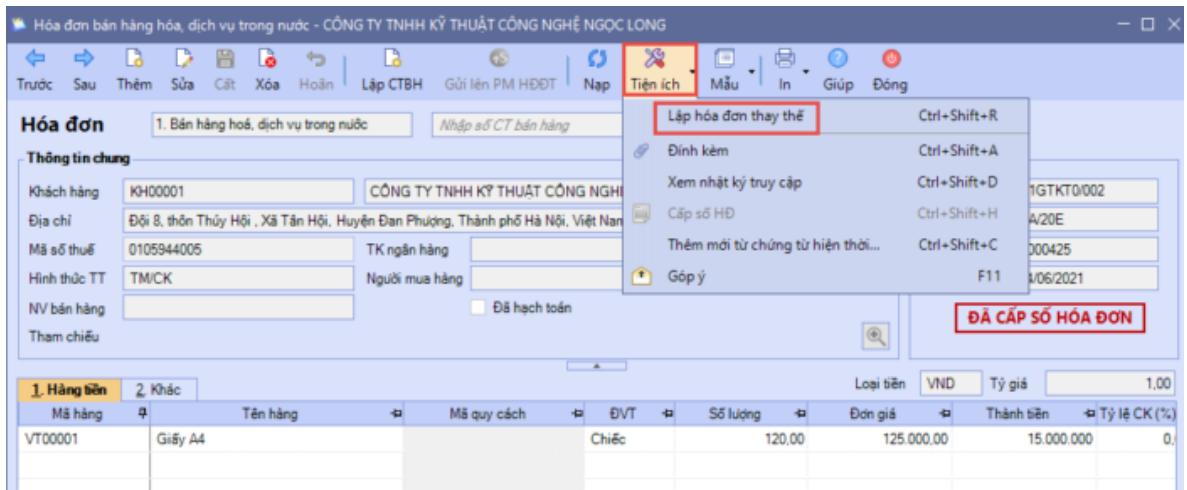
Hóa đơn bán hàng hóa, dịch vụ trong nước - CÔNG TY TNHH KỸ THUẬT CÔNG NGHỆ NGỌC LONG

Trước Sau Thêm Sửa Cất Xóa Hoãn Lập CTBH Gửi lên PM HĐĐT Nạp Tiện ích Mẫu In Giúp Đóng

Hóa đơn 1. Bán hàng hoá, dịch vụ trong nước Nhập số CT bán hàng

Thông tin chung

Khách hàng KH00001 CÔNG TY TNHH KỸ THUẬT CÔNG NGHI

Địa chỉ Đội 8, thôn Thủy Hội , Xã Tân Hội, Huyện Đan Phượng, Thành phố Hà Nội, Việt Nam

Mã số thuế 0105944005 TK ngân hàng

Hình thức TT TM/CK Người mua hàng

NV bán hàng Đã hạch toán

Tham chiếu

| Lập hóa đơn thay thế | Ctrl+Shift+R |
|---|---|
| Đính kèm | Ctrl+Shift+A |
| Xem nhật ký truy cập | Ctrl+Shift+D |
| Cấp số HĐ | Ctrl+Shift+H |
| Thêm mới từ chứng từ hiện thời... | Ctrl+Shift+C |
| Góp ý | F11 |

1GTKT0/002
A/20E
000425
4/06/2021

ĐÃ CẤP SỐ HÓA ĐƠN

1. Hàng tiền 2. Khác Loại tiền VND Tỷ giá 1,00

| Mã hàng | Tên hàng | Mã quy cách | ĐVT | Số lượng | Đơn giá | Thành tiền | Tỷ lệ CK (%) |
|---|---|---|---|---|---|---|---|
| VT00001 | Giấy A4 | | Chiếc | 120,00 | 125.000,00 | 15.000.000 | 0, |